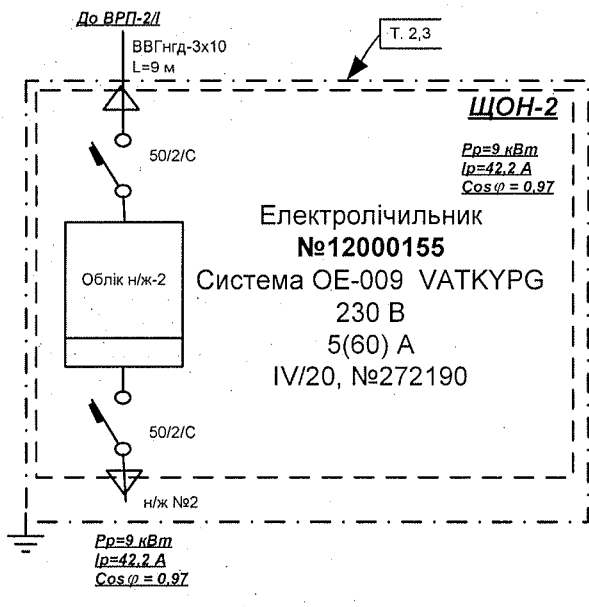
До ВРП-2/I

ВВГнгд-3x10
L=9 м

Т. 2,3

ЩОН-2

Pp=9 кВт
Ip=42,2 A
Cos $\varphi$ = 0,97

50/2/С

Облік н/ж-2

Електролічильник
№12000155
Система ОЕ-009 VATKYPG
230 В
5(60) А
IV/20, №272190

50/2/С

н/ж №2

Pp=9 кВт
Ip=42,2 A
Cos $\varphi$ = 0,97